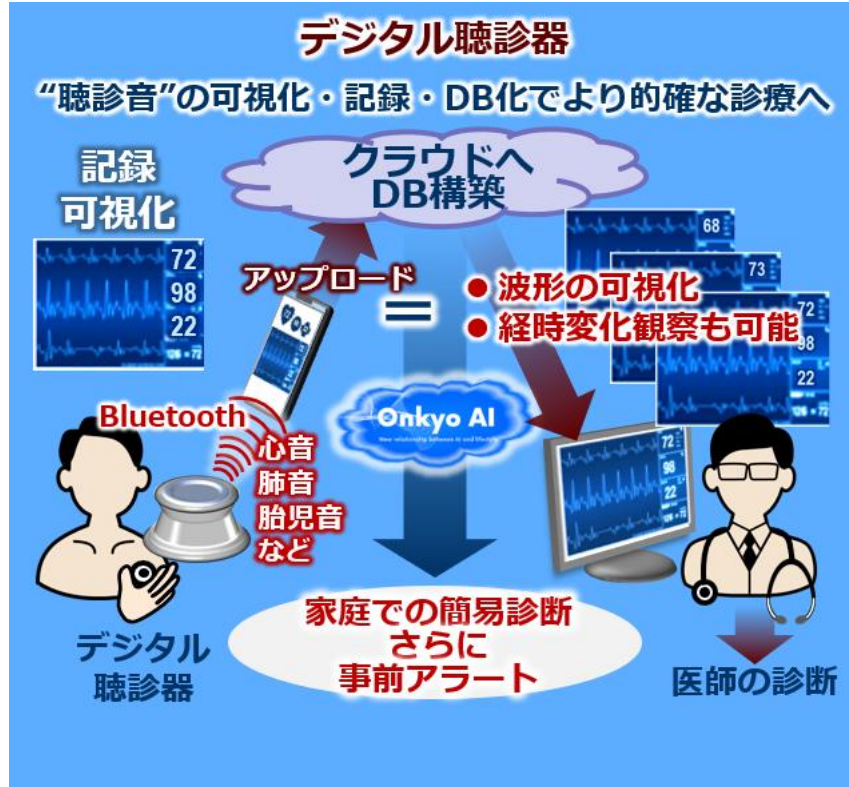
デジタル聴診器

"聴診音"の可視化・記録・DB化でより的確な診療へ

記録
可視化

72
98
22
126 72

クラウドへ
DB構築

68

73

72
98
22
126 72

アップロード

=

● 波形の可視化
● 経時変化観察も可能

Bluetooth

Onkyo AI
New relationship between AI and lifestyle

心音
肺音
胎児音
など

72
98
22

デジタル
聴診器

家庭での簡易診断
さらに
事前アラート

医師の診断